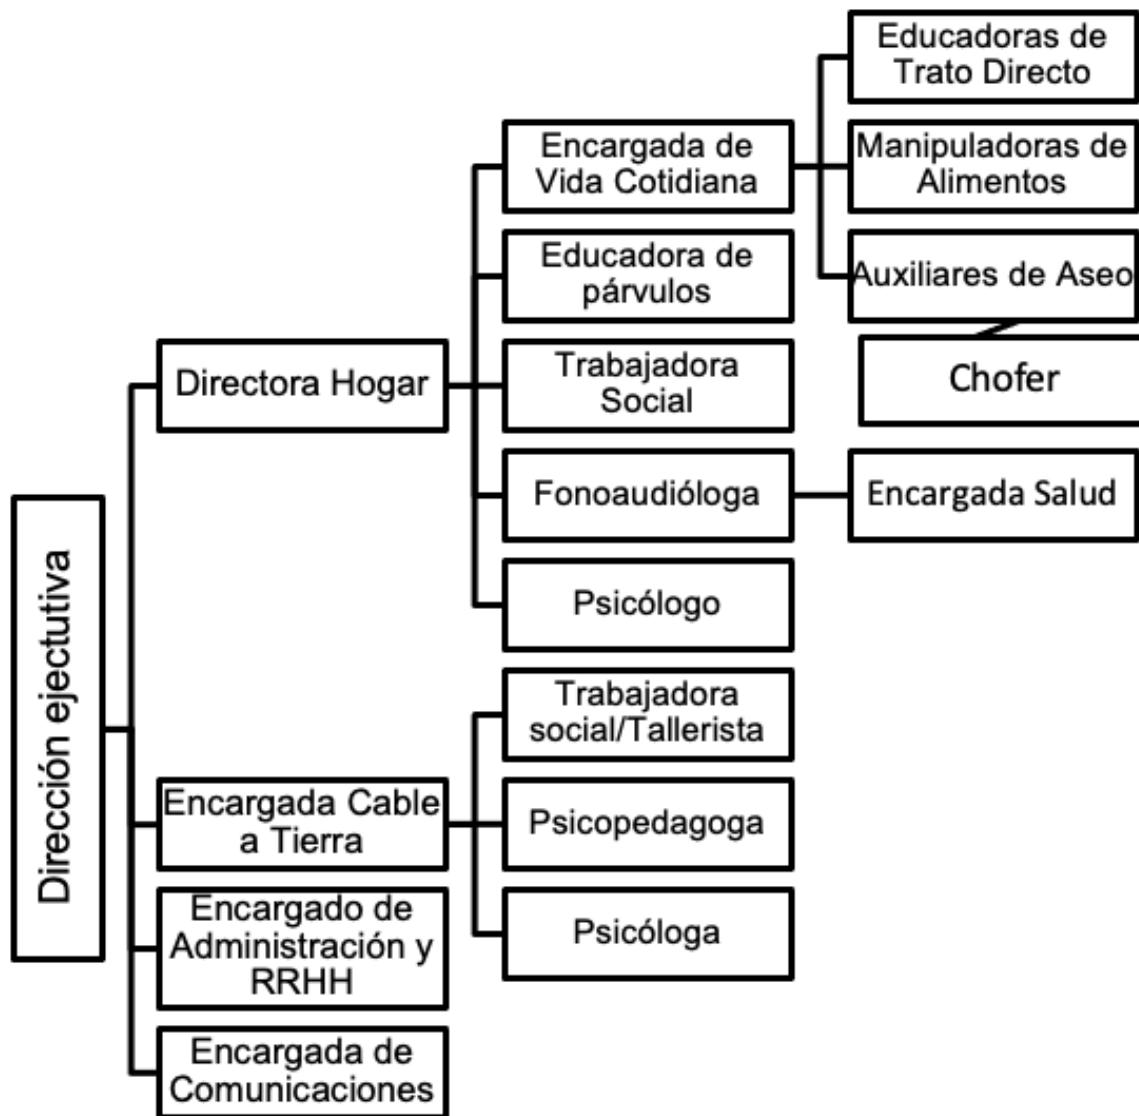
Dirección ejectutiva

Directora Hogar

Encargada de Vida Cotidiana

Educadoras de Trato Directo

Manipuladoras de Alimentos

Auxiliares de Aseo

Chofer

Educadora de párvulos

Trabajadora Social

Fonoaudióloga

Encargada Salud

Psicólogo

Encargada Cable a Tierra

Trabajadora social/Tallerista

Psicopedagoga

Psicóloga

Encargado de Administración y RRHH

Encargada de Comunicaciones